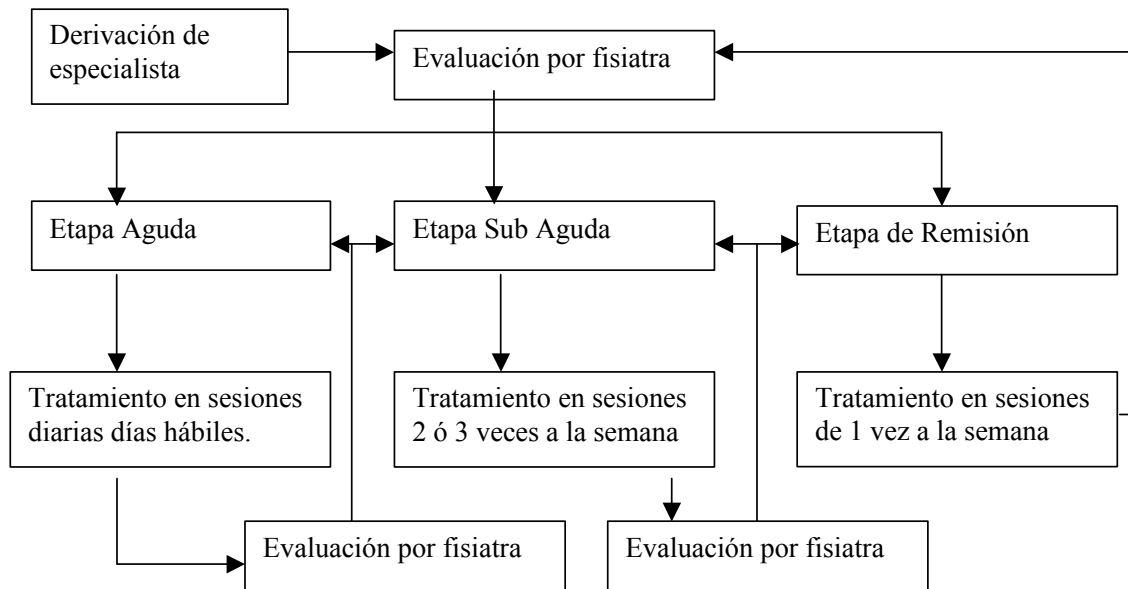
Derivación de especialista

Evaluación por fisiatra

Etapa Aguda

Etapa Sub Aguda

Etapa de Remisión

Tratamiento en sesiones diarias días hábiles.

Tratamiento en sesiones 2 ó 3 veces a la semana

Tratamiento en sesiones de 1 vez a la semana

Evaluación por fisiatra

Evaluación por fisiatra